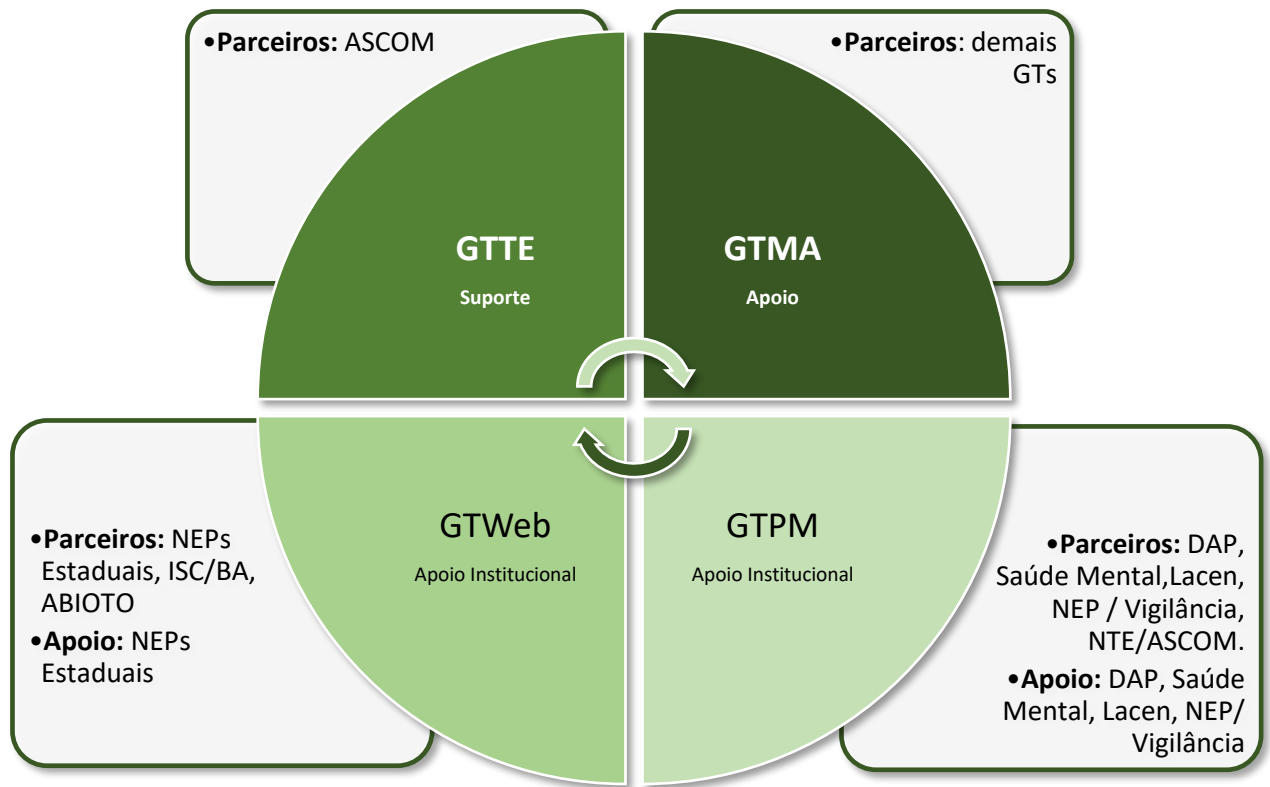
•**Parceiros:** ASCOM

•**Parceiros**: demais GTs

GTTE
Suporte

GTMA
Apoio

GTWeb
Apoio Institucional

GTPM
Apoio Institucional

•**Parceiros:** NEPs Estaduais, ISC/BA, ABIOTO

•**Apoio:** NEPs Estaduais

•**Parceiros:** DAP, Saúde Mental,Lacen, NEP / Vigilância, NTE/ASCOM.

•**Apoio:** DAP, Saúde Mental, Lacen, NEP/ Vigilância